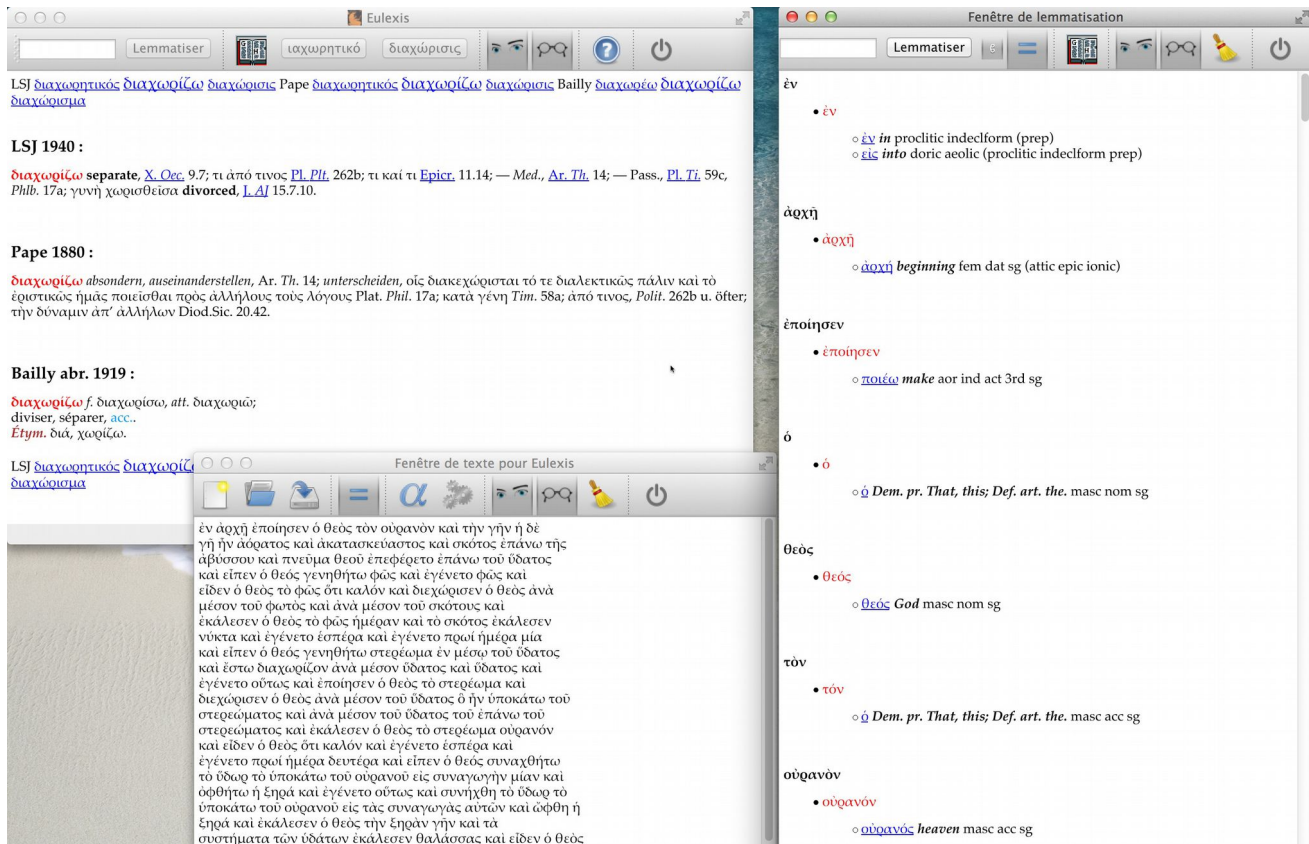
Eulexis

Lemmatiser ιαχωρητικό διαχώρισις

LSJ διαχωρητικός διαχωρίζω διαχώρισις Pape διαχωρητικός διαχωρίζω διαχώρισις Bailly διαχωρέω διαχωρίζω διαχώρισμα

LSJ 1940 :

διαχωρίζω separate, X. Oec. 9.7; τι ἀπό τινος Pl. Plt. 262b; τι καί τι Epicr. 11.14; — Med., Ar. Th. 14; — Pass., Pl. Ti. 59c, Phlb. 17a; γυνὴ χωρισθεῖσα divorced, J. AJ 15.7.10.

Pape 1880 :

διαχωρίζω absondern, auseinanderstellen, Ar. Th. 14; unterscheiden, οἷς διακεχώρισται τό τε διαλεκτικῶς πάλιν καὶ τὸ ἐριστικῶς ἡμᾶς ποιεῖσθαι πρὸς ἀλλήλους τοὺς λόγους Plat. Phil. 17a; κατὰ γένη Tim. 58a; ἀπό τινος, Polit. 262b u. öfter; τὴν δύναμιν ἀπ' ἀλλήλων Diod.Sic. 20.42.

Bailly abr. 1919 :

διαχωρίζω f. διαχωρίσω, att. διαχωριῶ;
diviser, séparer, acc..
Étym. διά, χωρίζω.

LSJ διαχωρητικός διαχωρίζ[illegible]
διαχώρισμα

Fenêtre de texte pour Eulexis

ἐν ἀρχῇ ἐποίησεν ὁ θεὸς τὸν οὐρανὸν καὶ τὴν γῆν ἡ δὲ γῆ ἦν ἀόρατος καὶ ἀκατασκεύαστος καὶ σκότος ἐπάνω τῆς ἀβύσσου καὶ πνεῦμα θεοῦ ἐπεφέρετο ἐπάνω τοῦ ὕδατος καὶ εἶπεν ὁ θεός γενηθήτω φῶς καὶ ἐγένετο φῶς καὶ εἶδεν ὁ θεὸς τὸ φῶς ὅτι καλόν καὶ διεχώρισεν ὁ θεὸς ἀνὰ μέσον τοῦ φωτὸς καὶ ἀνὰ μέσον τοῦ σκότους καὶ ἐκάλεσεν ὁ θεὸς τὸ φῶς ἡμέραν καὶ τὸ σκότος ἐκάλεσεν νύκτα καὶ ἐγένετο ἑσπέρα καὶ ἐγένετο πρωί ἡμέρα μία καὶ εἶπεν ὁ θεός γενηθήτω στερέωμα ἐν μέσῳ τοῦ ὕδατος καὶ ἔστω διαχωρίζον ἀνὰ μέσον ὕδατος καὶ ὕδατος καὶ ἐγένετο οὕτως καὶ ἐποίησεν ὁ θεὸς τὸ στερέωμα καὶ διεχώρισεν ὁ θεὸς ἀνὰ μέσον τοῦ ὕδατος ὃ ἦν ὑποκάτω τοῦ στερεώματος καὶ ἀνὰ μέσον τοῦ ὕδατος τοῦ ἐπάνω τοῦ στερεώματος καὶ ἐκάλεσεν ὁ θεὸς τὸ στερέωμα οὐρανόν καὶ εἶδεν ὁ θεὸς ὅτι καλόν καὶ ἐγένετο ἑσπέρα καὶ ἐγένετο πρωί ἡμέρα δευτέρα καὶ εἶπεν ὁ θεός συναχθήτω τὸ ὕδωρ τὸ ὑποκάτω τοῦ οὐρανοῦ εἰς συναγωγὴν μίαν καὶ ὀφθήτω ἡ ξηρά καὶ ἐγένετο οὕτως καὶ συνήχθη τὸ ὕδωρ τὸ ὑποκάτω τοῦ οὐρανοῦ εἰς τὰς συναγωγὰς αὐτῶν καὶ ὤφθη ἡ ξηρά καὶ ἐκάλεσεν ὁ θεὸς τὴν ξηρὰν γῆν καὶ τὰ συστήματα τῶν ὑδάτων ἐκάλεσεν θαλάσσας καὶ εἶδεν ὁ θεὸς

Fenêtre de lemmatisation

Lemmatiser

ἐν
• ἐν
○ ἐν in proclitic indeclform (prep)
○ εἰς into doric aeolic (proclitic indeclform prep)

ἀρχῇ
• ἀρχῇ
○ ἀρχή beginning fem dat sg (attic epic ionic)

ἐποίησεν
• ἐποίησεν
○ ποιέω make aor ind act 3rd sg

ὁ
• ὁ
○ ὁ Dem. pr. That, this; Def. art. the. masc nom sg

θεὸς
• θεός
○ θεός God masc nom sg

τὸν
• τόν
○ ὁ Dem. pr. That, this; Def. art. the. masc acc sg

οὐρανὸν
• οὐρανόν
○ οὐρανός heaven masc acc sg